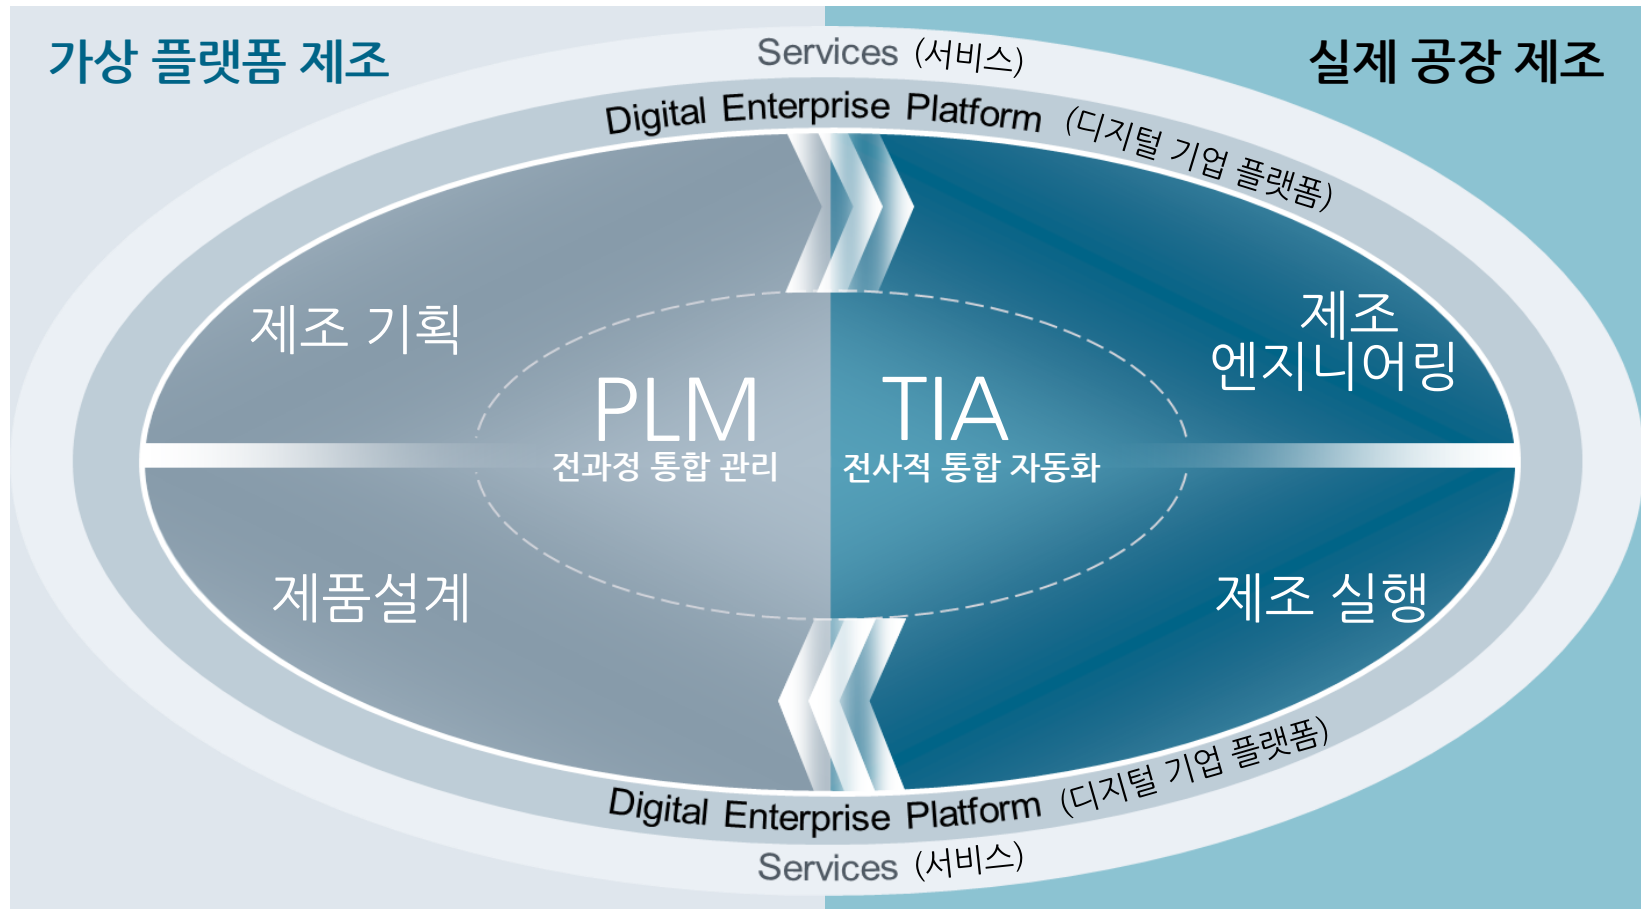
가상 플랫폼 제조

Services (서비스)

실제 공장 제조

Digital Enterprise Platform (디지털 기업 플랫폼)

제조 기획

제조 엔지니어링

PLM
전과정 통합 관리

TIA
전사적 통합 자동화

제품설계

제조 실행

Digital Enterprise Platform (디지털 기업 플랫폼)

Services (서비스)